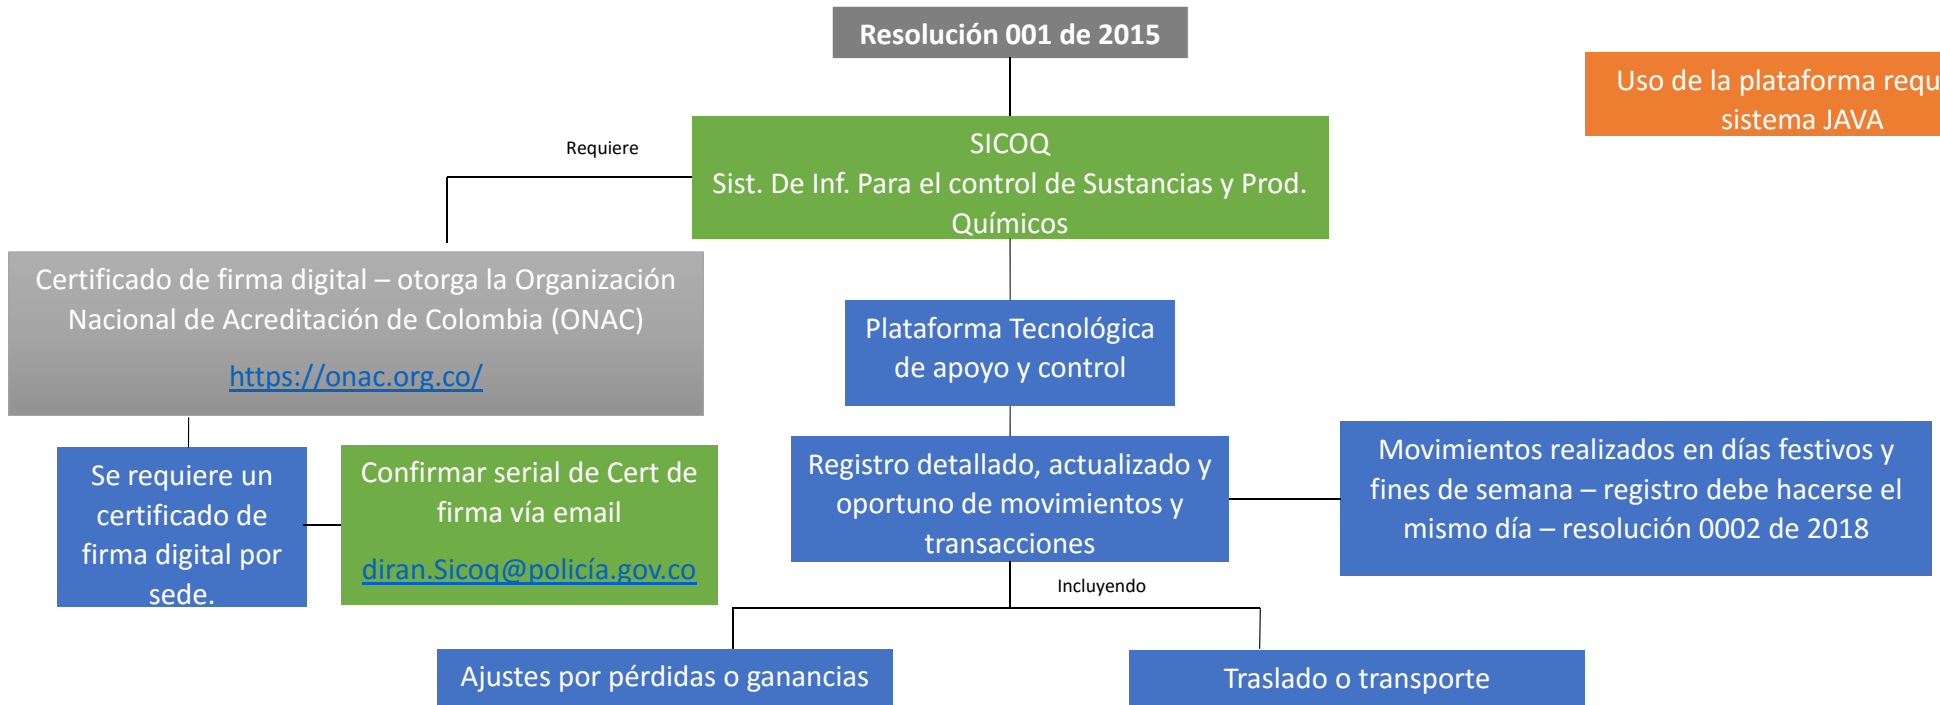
Resolución 001 de 2015

Uso de la plataforma requ sistema JAVA

Requiere

SICOQ
Sist. De Inf. Para el control de Sustancias y Prod. Químicos

Certificado de firma digital – otorga la Organización Nacional de Acreditación de Colombia (ONAC)

https://onac.org.co/

Plataforma Tecnológica de apoyo y control

Se requiere un certificado de firma digital por sede.

Confirmar serial de Cert de firma vía email

diran.Sicoq@policía.gov.co

Registro detallado, actualizado y oportuno de movimientos y transacciones

Movimientos realizados en días festivos y fines de semana – registro debe hacerse el mismo día – resolución 0002 de 2018

Incluyendo

Ajustes por pérdidas o ganancias

Traslado o transporte